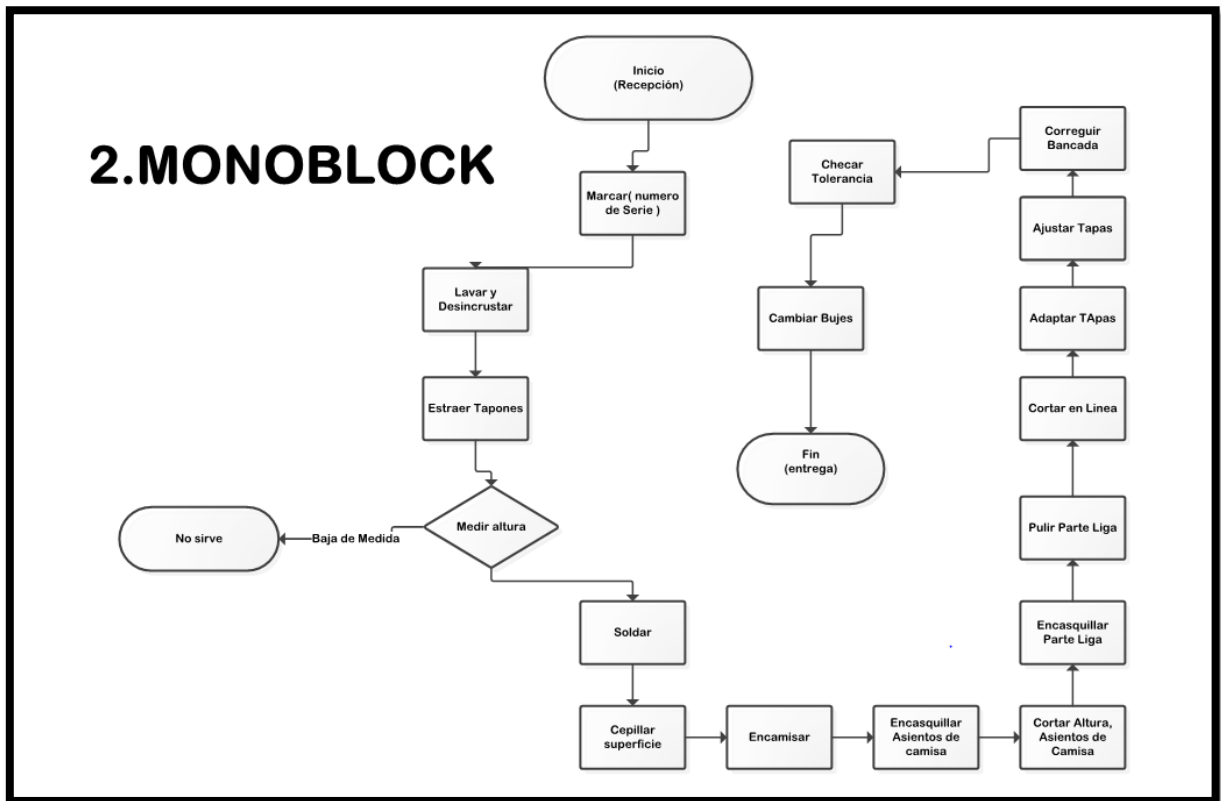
2.MONOBLOCK

Inicio
(Recepción)

Marcar( numero de Serie )

Lavar y Desincrustar

Estraer Tapones

Medir altura

Baja de Medida

No sirve

Soldar

Cepillar superficie

Encamisar

Encasquillar Asientos de camisa

Cortar Altura, Asientos de Camisa

Encasquillar Parte Liga

Pulir Parte Liga

Cortar en Linea

Adaptar TApas

Ajustar Tapas

Correguir Bancada

Checar Tolerancia

Cambiar Bujes

Fin
(entrega)